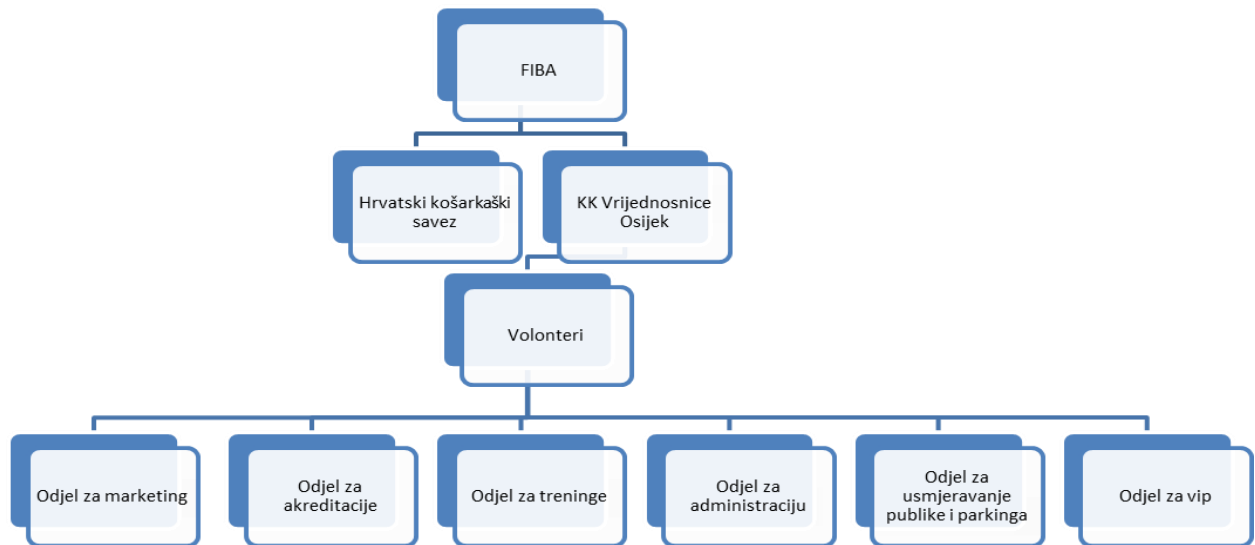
FIBA

Hrvatski košarkaški savez

KK Vrijednosnice Osijek

Volonteri

Odjel za marketing

Odjel za akreditacije

Odjel za treninge

Odjel za administraciju

Odjel za usmjeravanje publike i parkinga

Odjel za vip